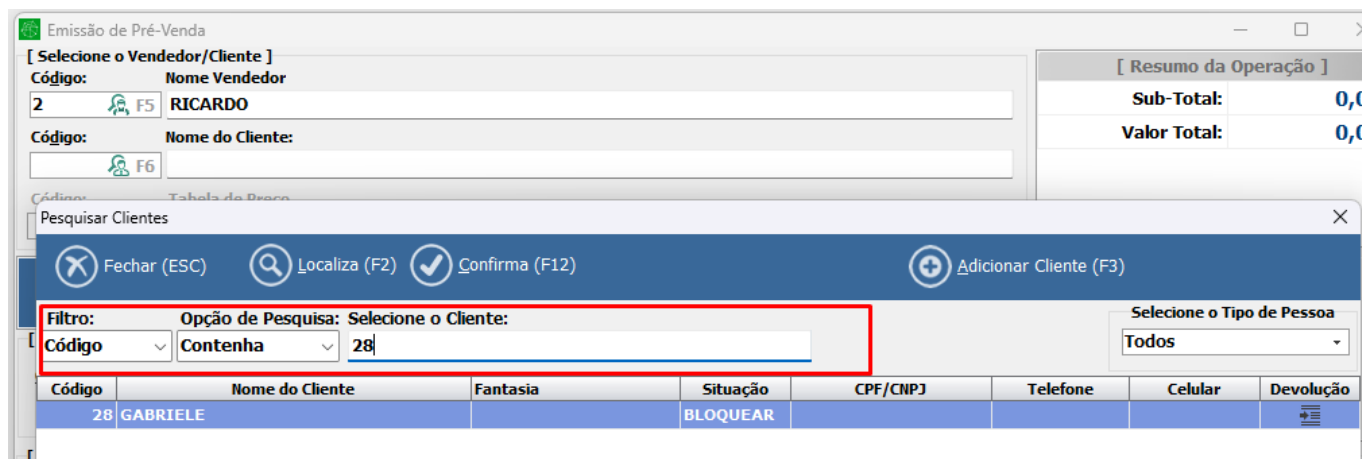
Emissão de Pré-Venda

[ Selecione o Vendedor/Cliente ]

Código: Nome Vendedor
2 F5 RICARDO

Código: Nome do Cliente:
F6

[ Resumo da Operação ]
Sub-Total: 0,0
Valor Total: 0,0

Pesquisar Clientes

Fechar (ESC) Localiza (F2) Confirma (F12) Adicionar Cliente (F3)

Filtro: Código
Opção de Pesquisa: Contenha
Selecione o Cliente: 28

Selecione o Tipo de Pessoa
Todos

| Código | Nome do Cliente | Fantasia | Situação | CPF/CNPJ | Telefone | Celular | Devolução |
|---|---|---|---|---|---|---|---|
| 28 | GABRIELE | | BLOQUEAR | | | | |